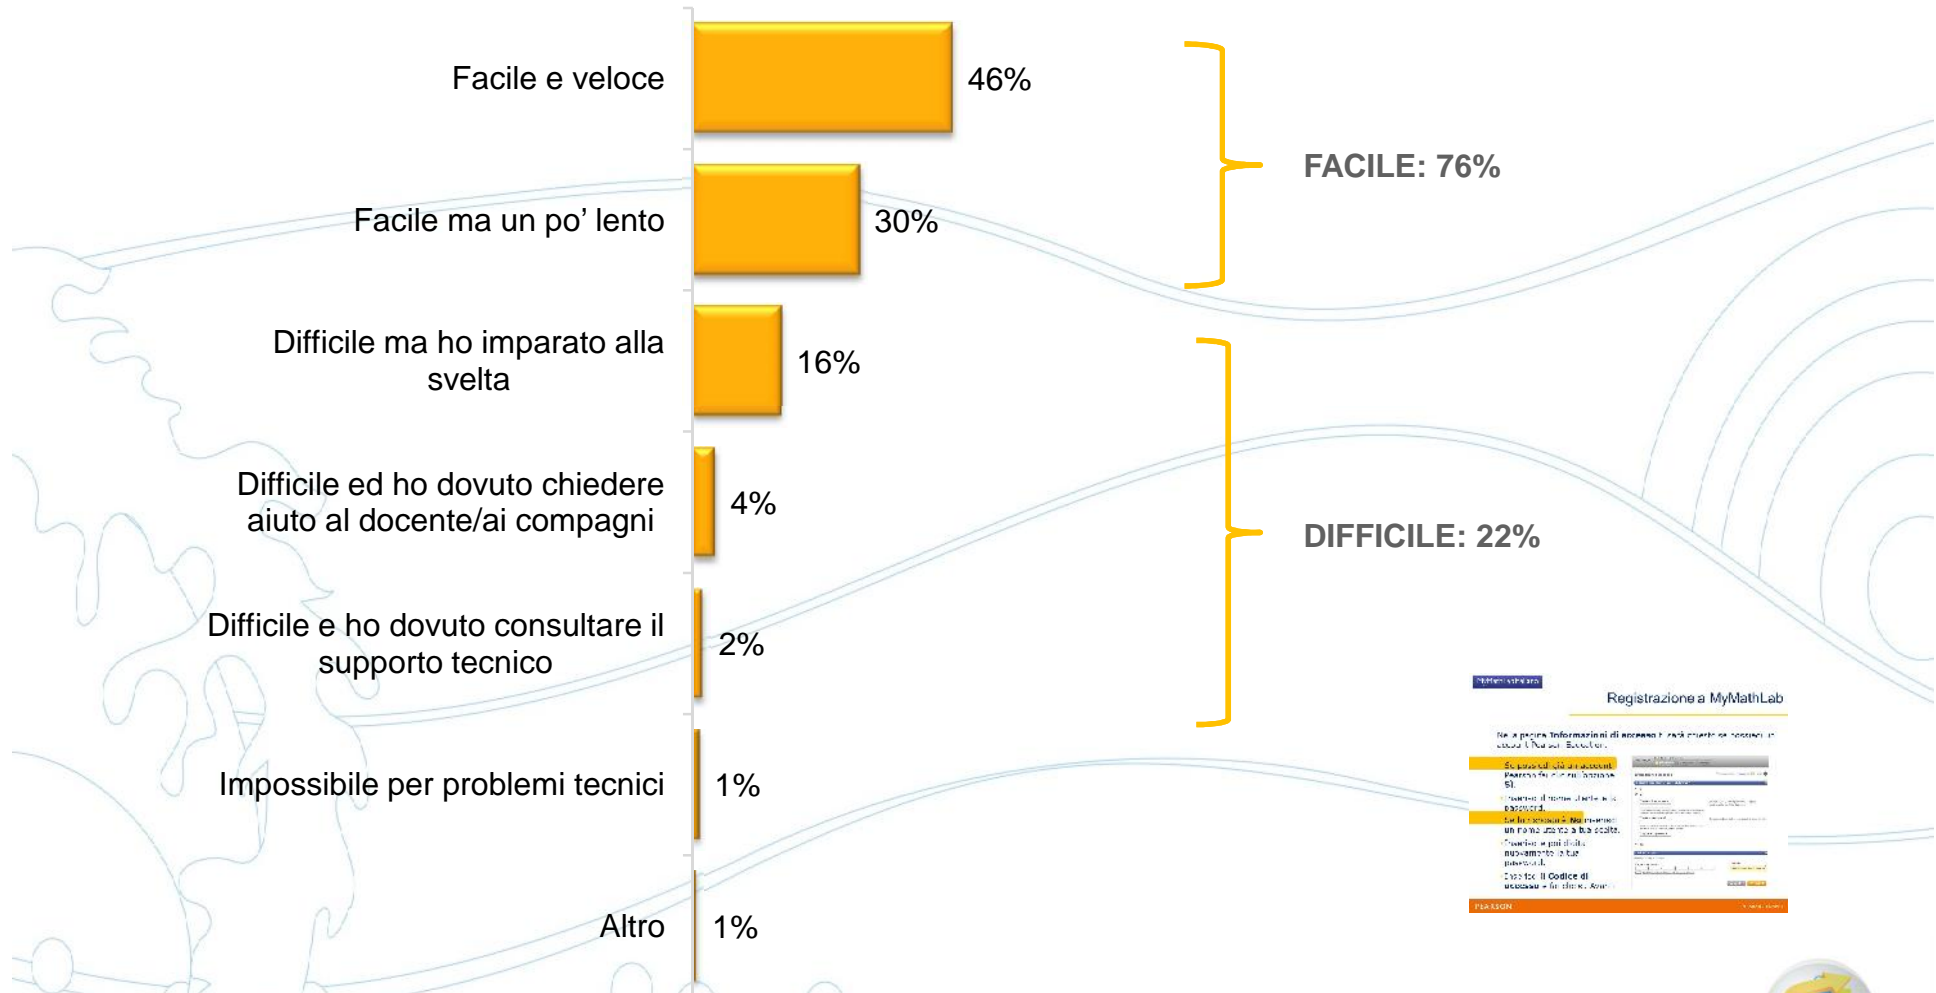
Facile e veloce
46%

Facile ma un po' lento
30%

Difficile ma ho imparato alla svelta
16%

Difficile ed ho dovuto chiedere aiuto al docente/ai compagni
4%

Difficile e ho dovuto consultare il supporto tecnico
2%

Impossibile per problemi tecnici
1%

Altro
1%

FACILE: 76%

DIFFICILE: 22%

Registrazione a MyMathLab

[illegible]

PEARSON